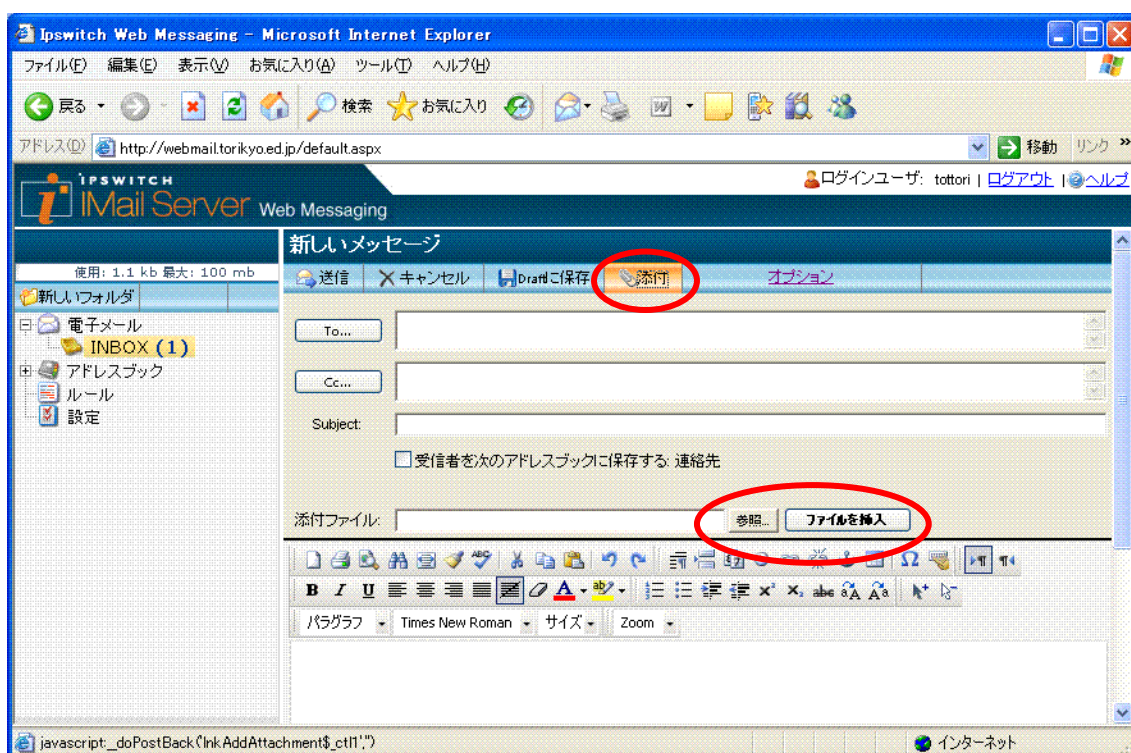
Ipswitch Web Messaging - Microsoft Internet Explorer

ファイル(F) 編集(E) 表示(V) お気に入り(A) ツール(T) ヘルプ(H)

戻る 検索 お気に入り

アドレス(D) http://webmail.torikyo.ed.jp/default.aspx 移動 リンク »

IPSWITCH
IMail Server Web Messaging

ログインユーザ: tottori | ログアウト | ヘルプ

使用: 1.1 kb 最大: 100 mb

新しいフォルダ

電子メール
INBOX (1)
アドレスブック
ルール
設定

新しいメッセージ

送信 | キャンセル | Draftに保存 | 添付 | オプション

To...

Cc...

Subject:

受信者を次のアドレスブックに保存する: 連絡先

添付ファイル: 参照... ファイルを挿入

B I U A

パラグラフ Times New Roman サイズ Zoom

javascript:_doPostBack('lnkAddAttachment$_ctl1','')

インターネット